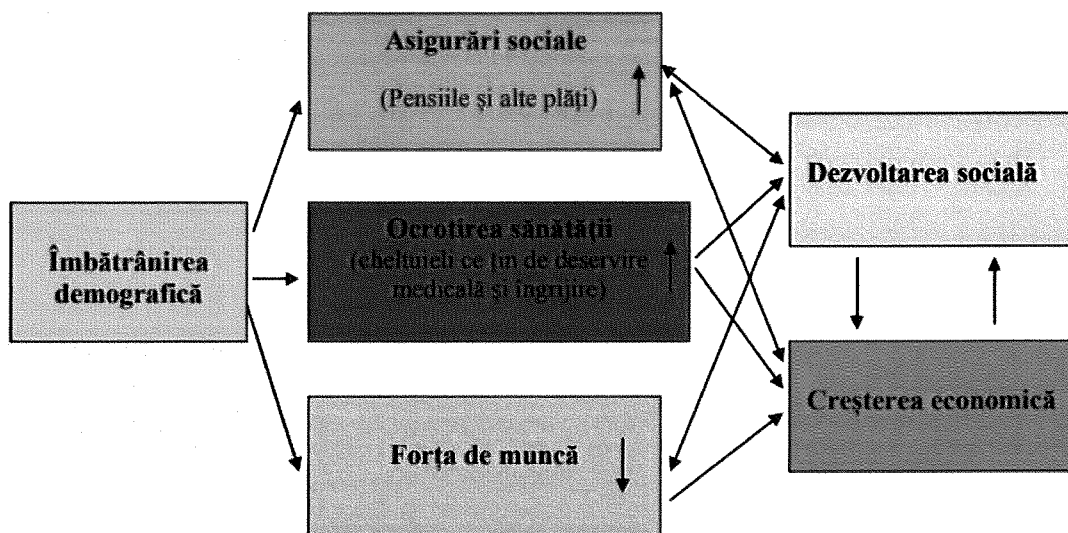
Asigurări sociale

(Pensiile şi alte plăţi)

Îmbătrânirea demografică

Ocrotirea sănătăţii
(cheltuieli ce ţin de deservire medicală şi îngrijire)

Forţa de muncă

Dezvoltarea socială

Creşterea economică